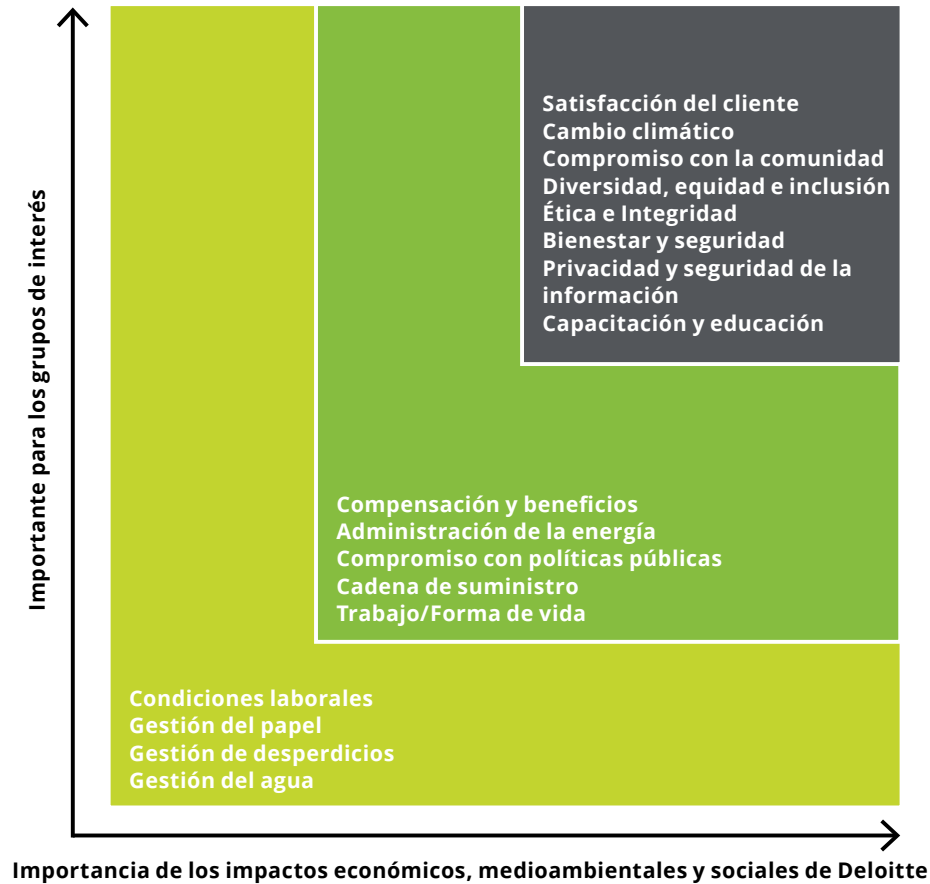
Importante para los grupos de interés

Satisfacción del cliente
Cambio climático
Compromiso con la comunidad
Diversidad, equidad e inclusión
Ética e Integridad
Bienestar y seguridad
Privacidad y seguridad de la información
Capacitación y educación

Compensación y beneficios
Administración de la energía
Compromiso con políticas públicas
Cadena de suministro
Trabajo/Forma de vida

Condiciones laborales
Gestión del papel
Gestión de desperdicios
Gestión del agua

Importancia de los impactos económicos, medioambientales y sociales de Deloitte